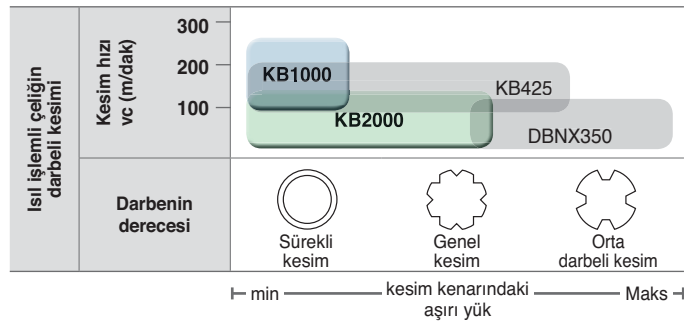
Isıl işlemli çeliğin darbeli kesimi

Kesim hızı vc (m/dak)

300
200
100

KB1000
KB425
KB2000
DBNX350

Darbenin derecesi

Sürekli kesim

Genel kesim

Orta darbeli kesim

min — kesim kenarındaki aşırı yük — Maks